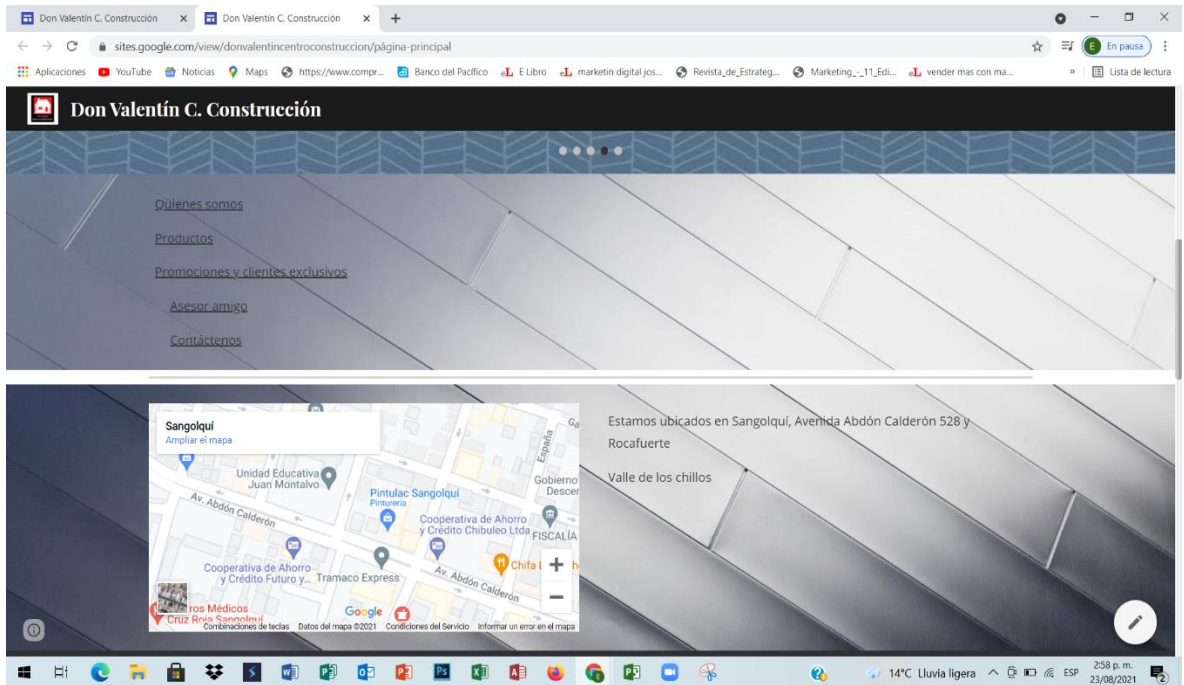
Don Valentín C. Construcción × Don Valentín C. Construcción × +

sites.google.com/view/donvalentincentroconstruccion/página-principal

E En pausa

Aplicaciones YouTube Noticias Maps https://www.compr... Banco del Pacífico E Libro marketin digital jos... Revista_de_Estrateg... Marketing_-_11_Edi... vender mas con ma... » Lista de lectura

Don Valentín C. Construcción

Quienes somos

Productos

Promociones y clientes exclusivos

Asesor amigo

Contáctenos

Sangolquí
Ampliar el mapa

Unidad Educativa Juan Montalvo
Av. Abdón Calderón
Pintulac Sangolquí Pinturería
Cooperativa de Ahorro y Crédito Chibuleo Ltda
Gobierno Descer
FISCALÍA
Cooperativa de Ahorro y Crédito Futuro y...
Tramaco Express
Av. Abdón Calderón
Chifa
ros Médicos Cruz Roja Sangolquí
España
Google
Combinaciones de teclas Datos del mapa ©2021 Condiciones del Servicio Informar un error en el mapa

Estamos ubicados en Sangolquí, Avenida Abdón Calderón 528 y Rocafuerte

Valle de los chillos

14°C Lluvia ligera ESP 2:58 p. m. 23/08/2021